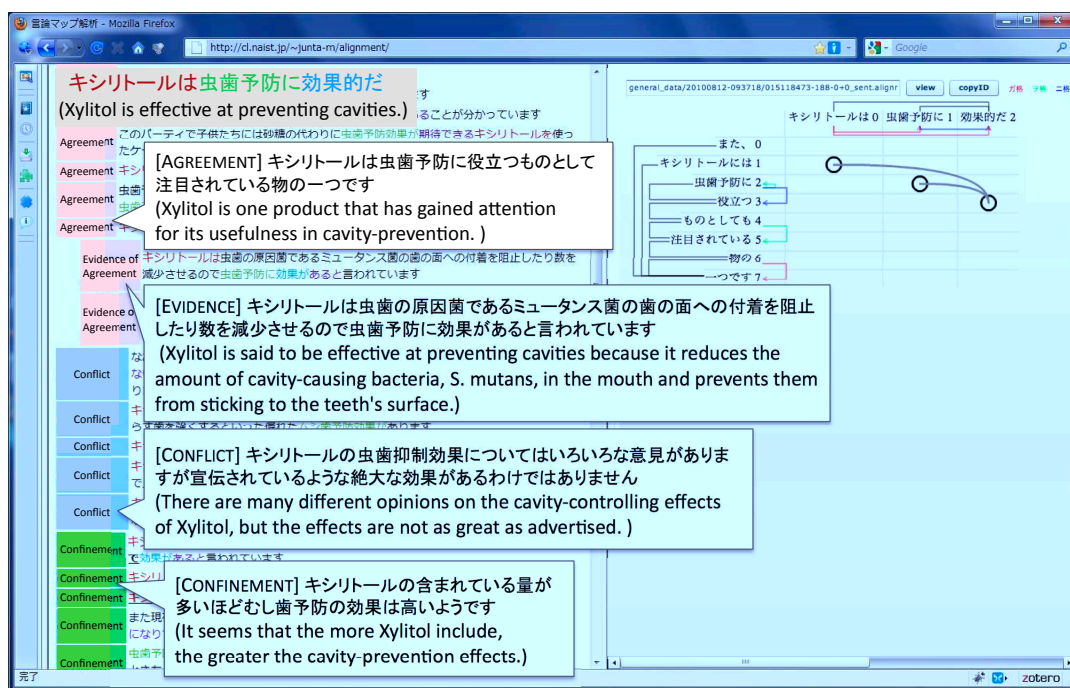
言論マップ解析 - Mozilla Firefox

http://cl.naist.jp/~junta-m/alignment/

Google

キシリトールは虫歯予防に効果的だ
(Xylitol is effective at preventing cavities.)

す
ることが分かっています

Agreement
このパーティで子供たちには砂糖の代わりに虫歯予防効果が期待できるキシリトールを使ったケ

Agreement キシ

Agreement 虫歯

Agreement

[AGREEMENT] キシリトールは虫歯予防に役立つものとして注目されている物の一つです
(Xylitol is one product that has gained attention for its usefulness in cavity-prevention. )

Evidence of Agreement
キシリトールは虫歯の原因菌であるミュータンス菌の歯の面への付着を阻止したり数を減少させるので虫歯予防に効果があると言われています

Evidence of Agreement

[EVIDENCE] キシリトールは虫歯の原因菌であるミュータンス菌の歯の面への付着を阻止したり数を減少させるので虫歯予防に効果があると言われています
(Xylitol is said to be effective at preventing cavities because it reduces the amount of cavity-causing bacteria, S. mutans, in the mouth and prevents them from sticking to the teeth's surface.)

Conflict

Conflict

Conflict

Conflict

Conflict

[CONFLICT] キシリトールの虫歯抑制効果についてはいろいろな意見がありますが宣伝されているような絶大な効果があるわけではありません
(There are many different opinions on the cavity-controlling effects of Xylitol, but the effects are not as great as advertised. )

Confinement
で効果があると言われています

Confinement キシリ

Confinement

Confinement また現 になり

Confinement 虫歯予

[CONFINEMENT] キシリトールの含まれている量が多いほどむし歯予防の効果は高いようです
(It seems that the more Xylitol include, the greater the cavity-prevention effects.)

general_data/20100812-093718/015118473-188-0+0_sent.alignr

view

copyID

キシリトールは 0 虫歯予防に 1 効果的だ 2

また、0
キシリトールには 1
虫歯予防に 2
役立つ 3
ものとしても 4
注目されている 5
物の 6
一つです 7

完了

zotero